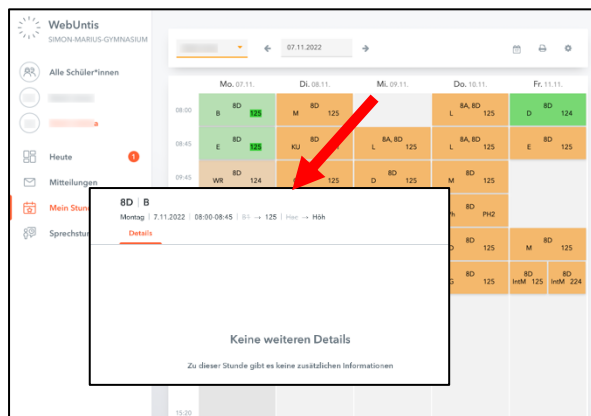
WebUntis
SIMON-MARIUS-GYMNASIUM

Alle Schüler*innen

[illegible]

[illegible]a

Heute 1

Mitteilungen

Mein Stund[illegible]

Sprechstun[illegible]

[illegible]

07.11.2022

| | Mo. 07.11. | Di. 08.11. | Mi. 09.11. | Do. 10.11. | Fr. 11.11. |
|---|---|---|---|---|---|
| 08:00 | 8D B 125 | 8D M 125 | | 8A, 8D L 125 | 8D D 124 |
| 08:45 | 8D E 125 | 8D KU 125 | 8A, 8D L 125 | 8D M 125 | 8D E 125 |
| 09:45 | 8D WR 124 | 8D M 125 | 8D D 125 | 8D M 125 | |
| | | | | Ph PH2 | |
| | | | | | 8D M 125 |
| | | | | G 125 | 8D IntM 125 / 8D IntM 224 |
| 15:20 | | | | | |

8D | B
Montag | 7.11.2022 | 08:00-08:45 | B1 → 125 | Hec → Höh
Details

Keine weiteren Details
Zu dieser Stunde gibt es keine zusätzlichen Informationen